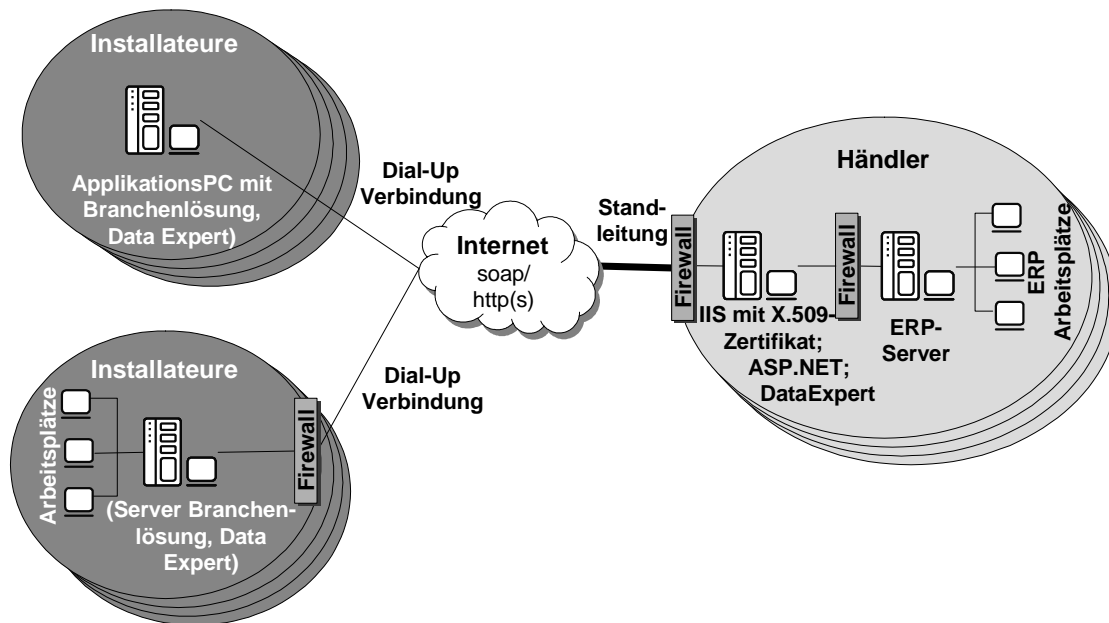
Installateure

ApplikationsPC mit Branchenlösung, Data Expert)

Dial-Up Verbindung

Internet
soap/
http(s)

Standleitung

Händler

Firewall

IIS mit X.509-Zertifikat; ASP.NET; DataExpert

Firewall

ERP-Server

ERP Arbeitsplätze

Installateure

Arbeitsplätze

(Server Branchenlösung, Data Expert)

Firewall

Dial-Up Verbindung